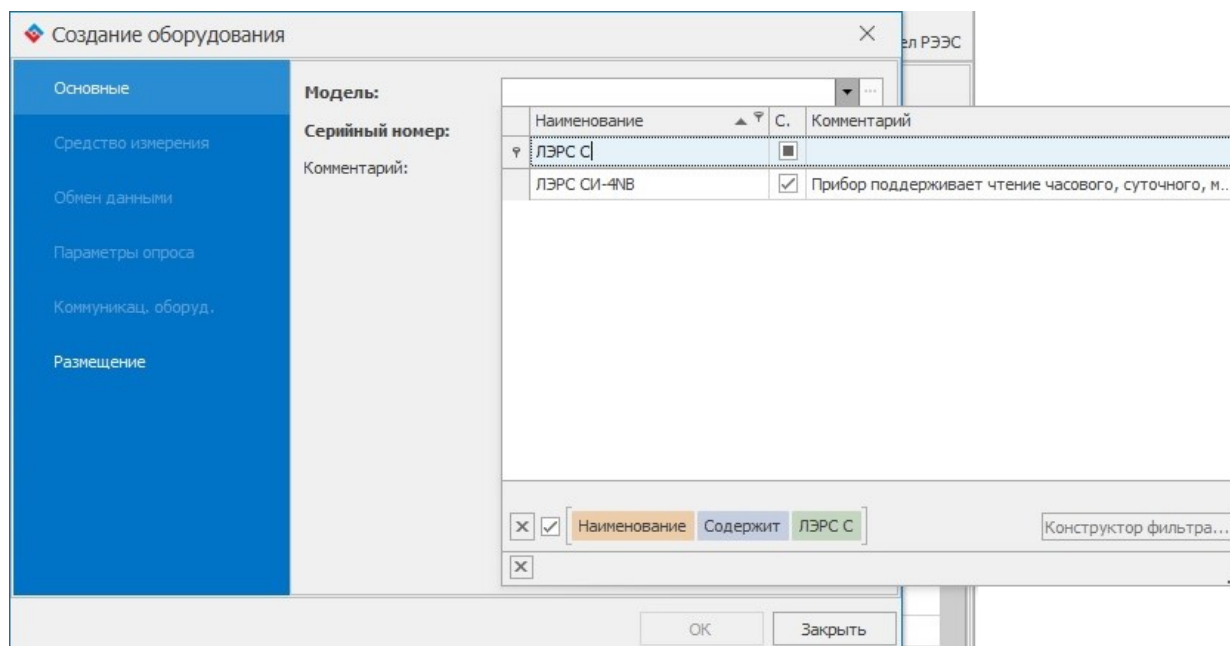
Создание оборудования

ел РЭЭС

Основные

Средство измерения

Обмен данными

Параметры опроса

Коммуникац. оборуд.

Размещение

Модель:

Серийный номер:

Комментарий:

| Наименование | С. | Комментарий |
|---|---|---|
| ЛЭРС С | | |
| ЛЭРС СИ-4NB | ✓ | Прибор поддерживает чтение часового, суточного, м... |

Наименование Содержит ЛЭРС С

Конструктор фильтра...

OK

Закрыть